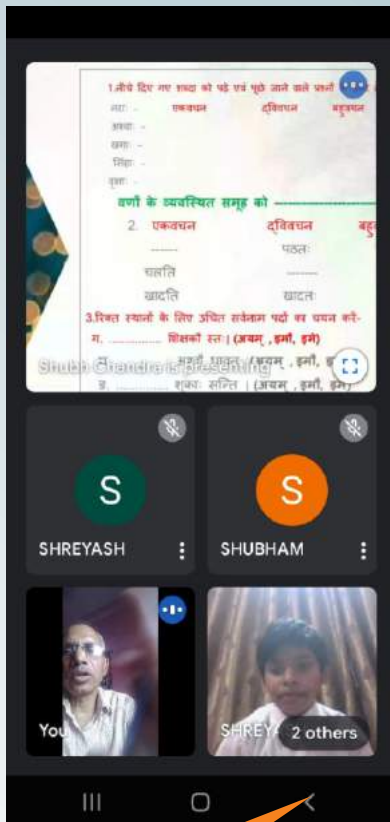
1.नीचे दिए गए शब्दों को पढ़े एवं पूछे जाने वाले प्रश्नों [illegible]

नरः - एकवचन द्विवचन बहुवचन

अश्वः -

छात्रः -

सिंहः -

वृक्षः -

वर्णो के व्यवस्थित समूह को ----------

2. एकवचन द्विवचन बहु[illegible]

------ पठतः

चलति ------

खादति खादतः

3.रिक्त स्थानों के लिए उचित सर्वनाम पदों का चयन करें-

ग. ............ शिक्षकौ स्तः। (अयम् , इमौ, इमे)

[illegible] ............ भवतः धावत (अयम् , इमौ, इमे)

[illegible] ............ शब्दाः सन्ति । (अयम् , इमौ, इमे)

Shubh Chandra is presenting

S
SHREYASH

S
SHUBHAM

You

SHREY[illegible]

2 others